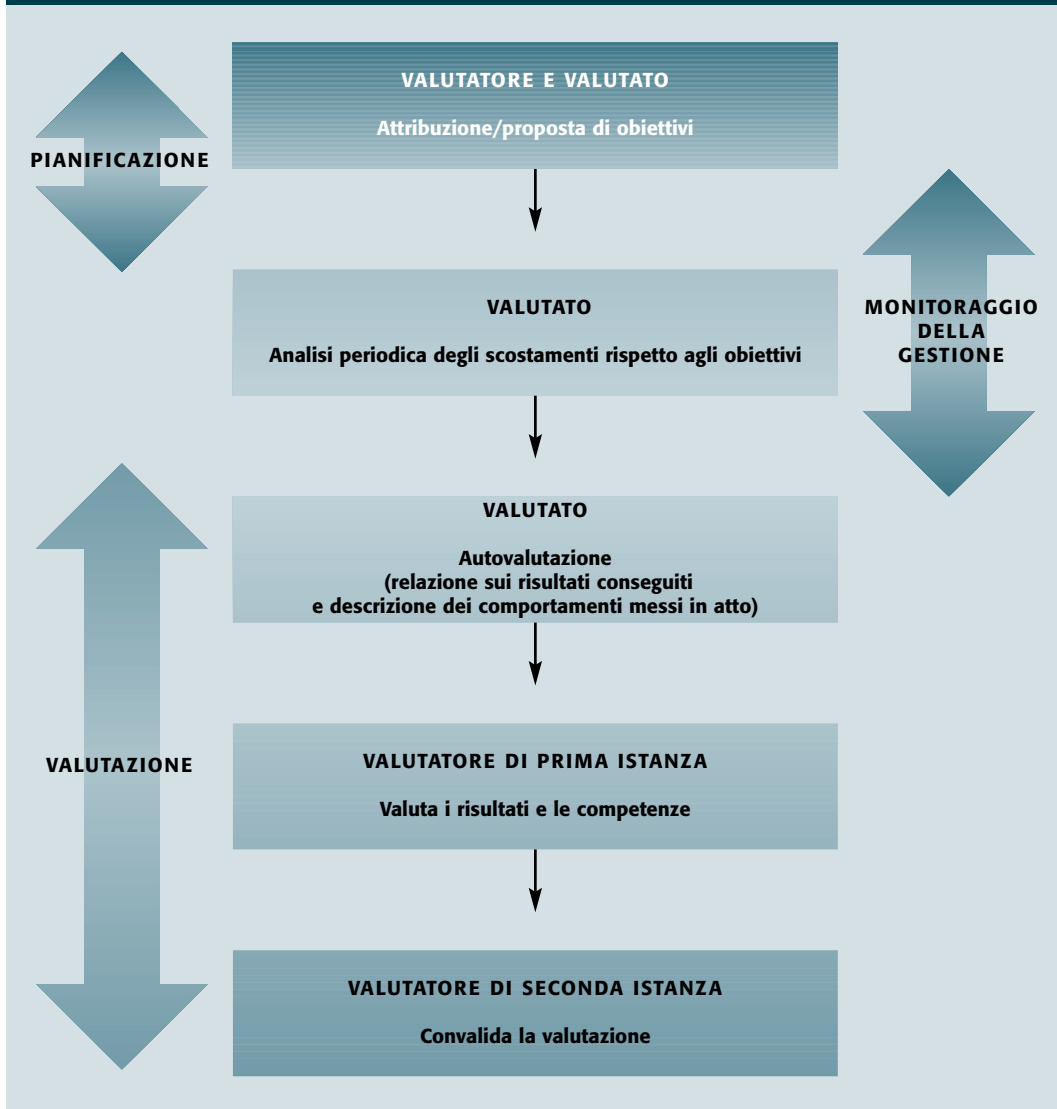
PIANIFICAZIONE

VALUTATORE E VALUTATO

Attribuzione/proposta di obiettivi

VALUTATO

Analisi periodica degli scostamenti rispetto agli obiettivi

MONITORAGGIO DELLA GESTIONE

VALUTATO

Autovalutazione (relazione sui risultati conseguiti e descrizione dei comportamenti messi in atto)

VALUTAZIONE

VALUTATORE DI PRIMA ISTANZA

Valuta i risultati e le competenze

VALUTATORE DI SECONDA ISTANZA

Convalida la valutazione